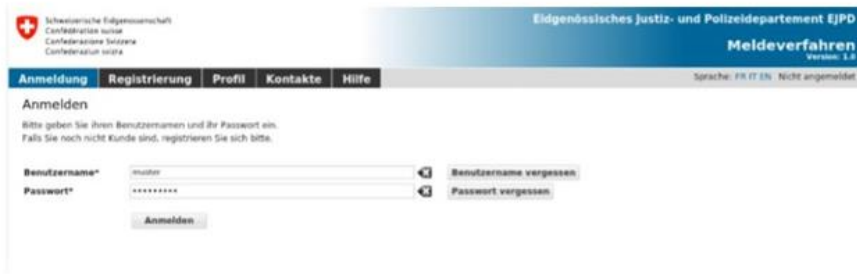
Schweizerische Eidgenossenschaft
Confédération suisse
Confederazione Svizzera
Confederaziun svizra

Eidgenössisches Justiz- und Polizeidepartement EJPD

Meldeverfahren
Version: 1.0

Anmeldung | Registrierung | Profil | Kontakte | Hilfe

Sprache: FR IT EN Nicht angemeldet

Anmelden

Bitte geben Sie Ihren Benutzernamen und Ihr Passwort ein.
Falls Sie noch nicht Kunde sind, registrieren Sie sich bitte.

Benutzername* muster Benutzername vergessen

Passwort* ••••••••• Passwort vergessen

Anmelden